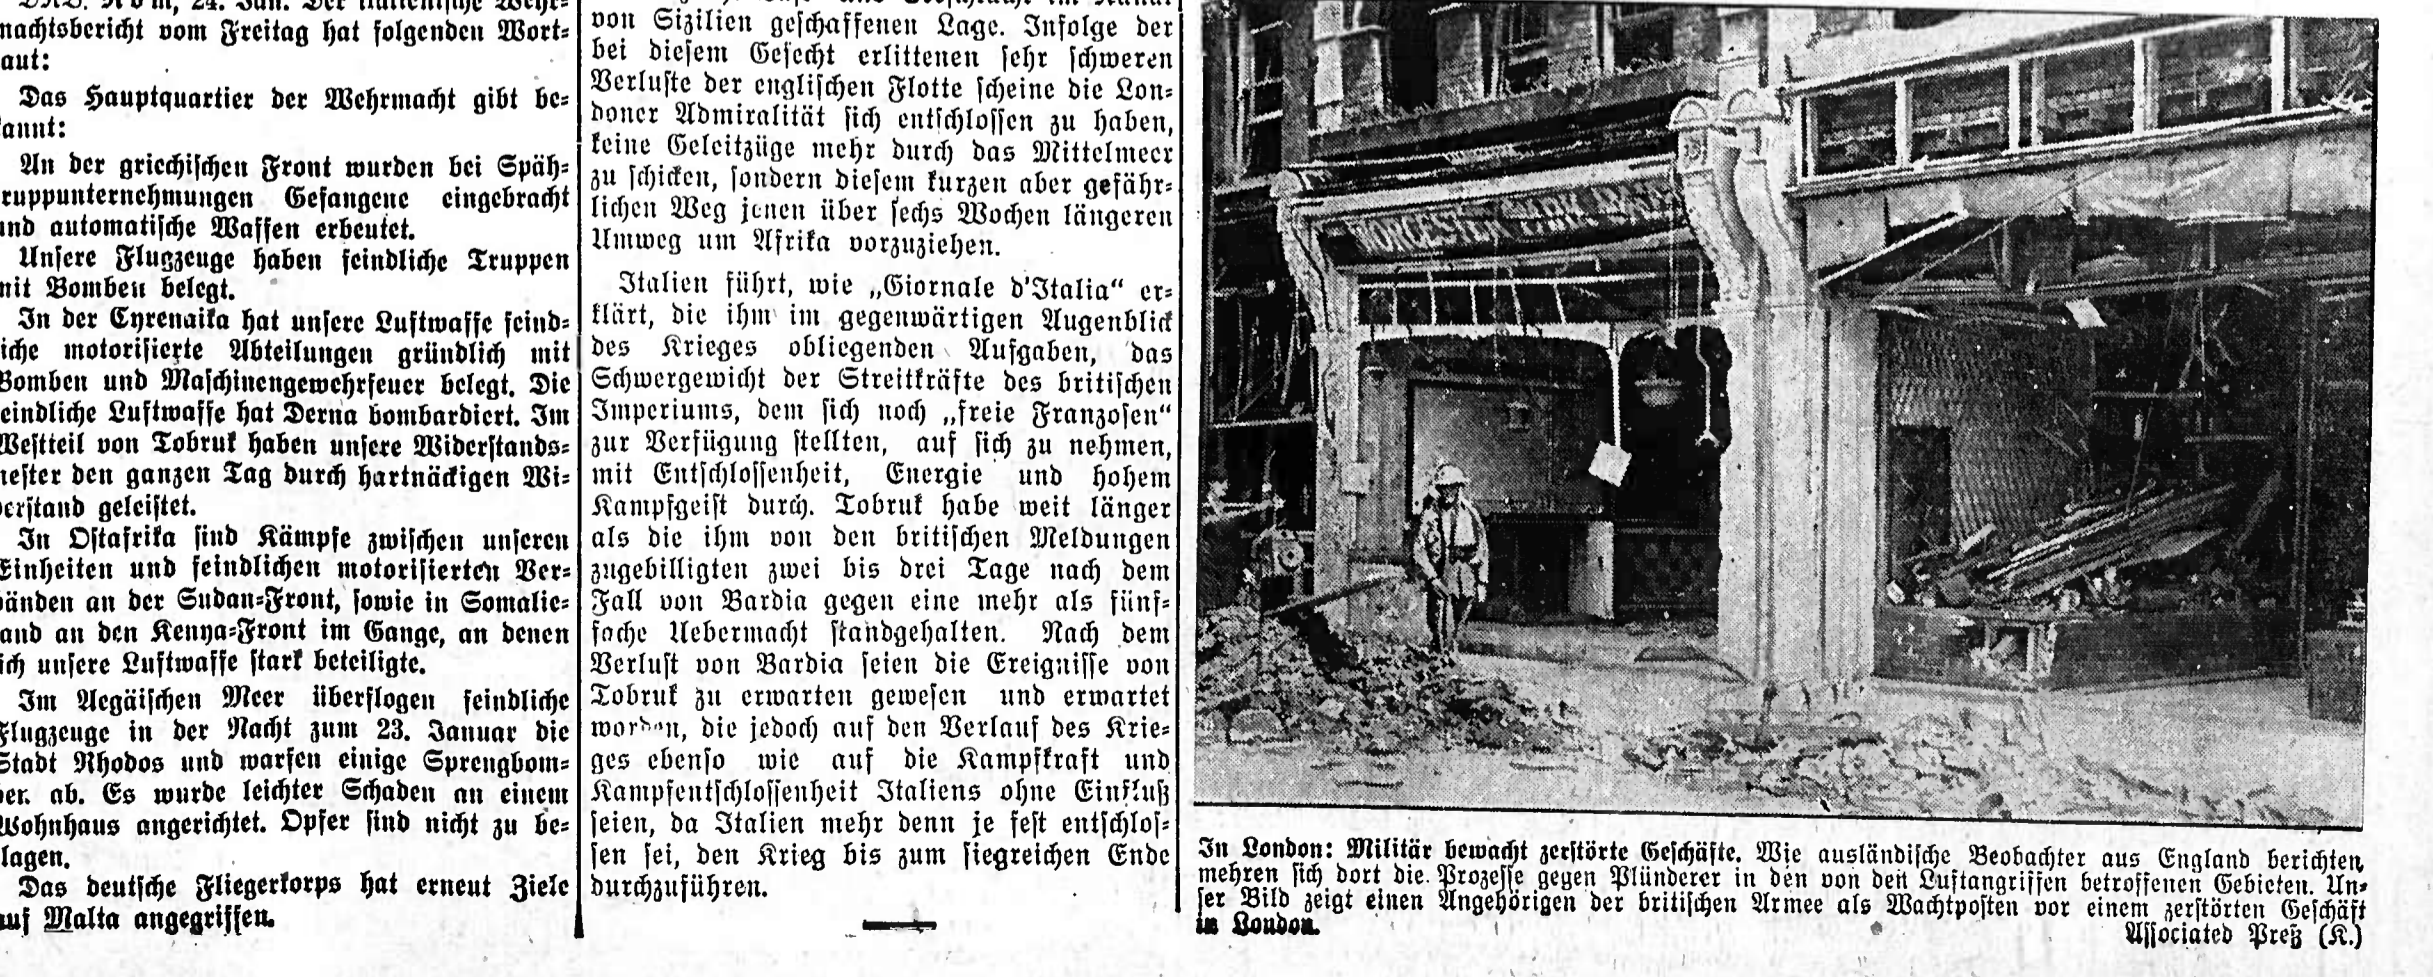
DNB. Rom, 24. Jan. Der italienische Wehrmachtsbericht vom Freitag hat folgenden Wortlaut:

Das Hauptquartier der Wehrmacht gibt bekannt:

An der griechischen Front wurden bei Spähtruppunternehmungen Gefangene eingebracht und automatische Waffen erbeutet.

Unsere Flugzeuge haben feindliche Truppen mit Bomben belegt.

In der Cyrenaika hat unsere Luftwaffe feindliche motorisierte Abteilungen gründlich mit Bomben und Maschinengewehrfeuer belegt. Die feindliche Luftwaffe hat Derna bombardiert. Im Westteil von Tobruk haben unsere Widerstandsnester den ganzen Tag durch hartnäckigen Widerstand geleistet.

In Ostafrika sind Kämpfe zwischen unseren Einheiten und feindlichen motorisierten Verbänden an der Sudan-Front, sowie in Somaliland an den Kenya-Front im Gange, an denen sich unsere Luftwaffe stark beteiligte.

Im Aegäischen Meer überflogen feindliche Flugzeuge in der Nacht zum 23. Januar die Stadt Rhodos und warfen einige Sprengbomber. ab. Es wurde leichter Schaden an einem Wohnhaus angerichtet. Opfer sind nicht zu beklagen.

Das deutsche Fliegerkorps hat erneut Ziele auf Malta angegriffen.

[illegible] von Sizilien geschaffenen Lage. Infolge der bei diesem Gefecht erlittenen sehr schweren Verluste der englischen Flotte scheine die Londoner Admiralität sich entschlossen zu haben, keine Geleitzüge mehr durch das Mittelmeer zu schicken, sondern diesem kurzen aber gefährlichen Weg jenen über sechs Wochen längeren Umweg um Afrika vorzuziehen.

Italien führt, wie „Giornale d'Italia" erklärt, die ihm im gegenwärtigen Augenblick des Krieges obliegenden Aufgaben, das Schwergewicht der Streitkräfte des britischen Imperiums, dem sich noch „freie Franzosen" zur Verfügung stellten, auf sich zu nehmen, mit Entschlossenheit, Energie und hohem Kampfgeist durch. Tobruk habe weit länger als die ihm von den britischen Meldungen zugebilligten zwei bis drei Tage nach dem Fall von Bardia gegen eine mehr als fünffache Uebermacht standgehalten. Nach dem Verlust von Bardia seien die Ereignisse von Tobruk zu erwarten gewesen und erwartet worden, die jedoch auf den Verlauf des Krieges ebenso wie auf die Kampfkraft und Kampfentschlossenheit Italiens ohne Einfluß seien, da Italien mehr denn je fest entschlossen sei, den Krieg bis zum siegreichen Ende durchzuführen.

WORCESTER PARK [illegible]

In London: Militär bewacht zerstörte Geschäfte. Wie ausländische Beobachter aus England berichten, mehren sich dort die Prozesse gegen Plünderer in den von den Luftangriffen betroffenen Gebieten. Unser Bild zeigt einen Angehörigen der britischen Armee als Wachtposten vor einem zerstörten Geschäft in London.
Associated Preß (K.)